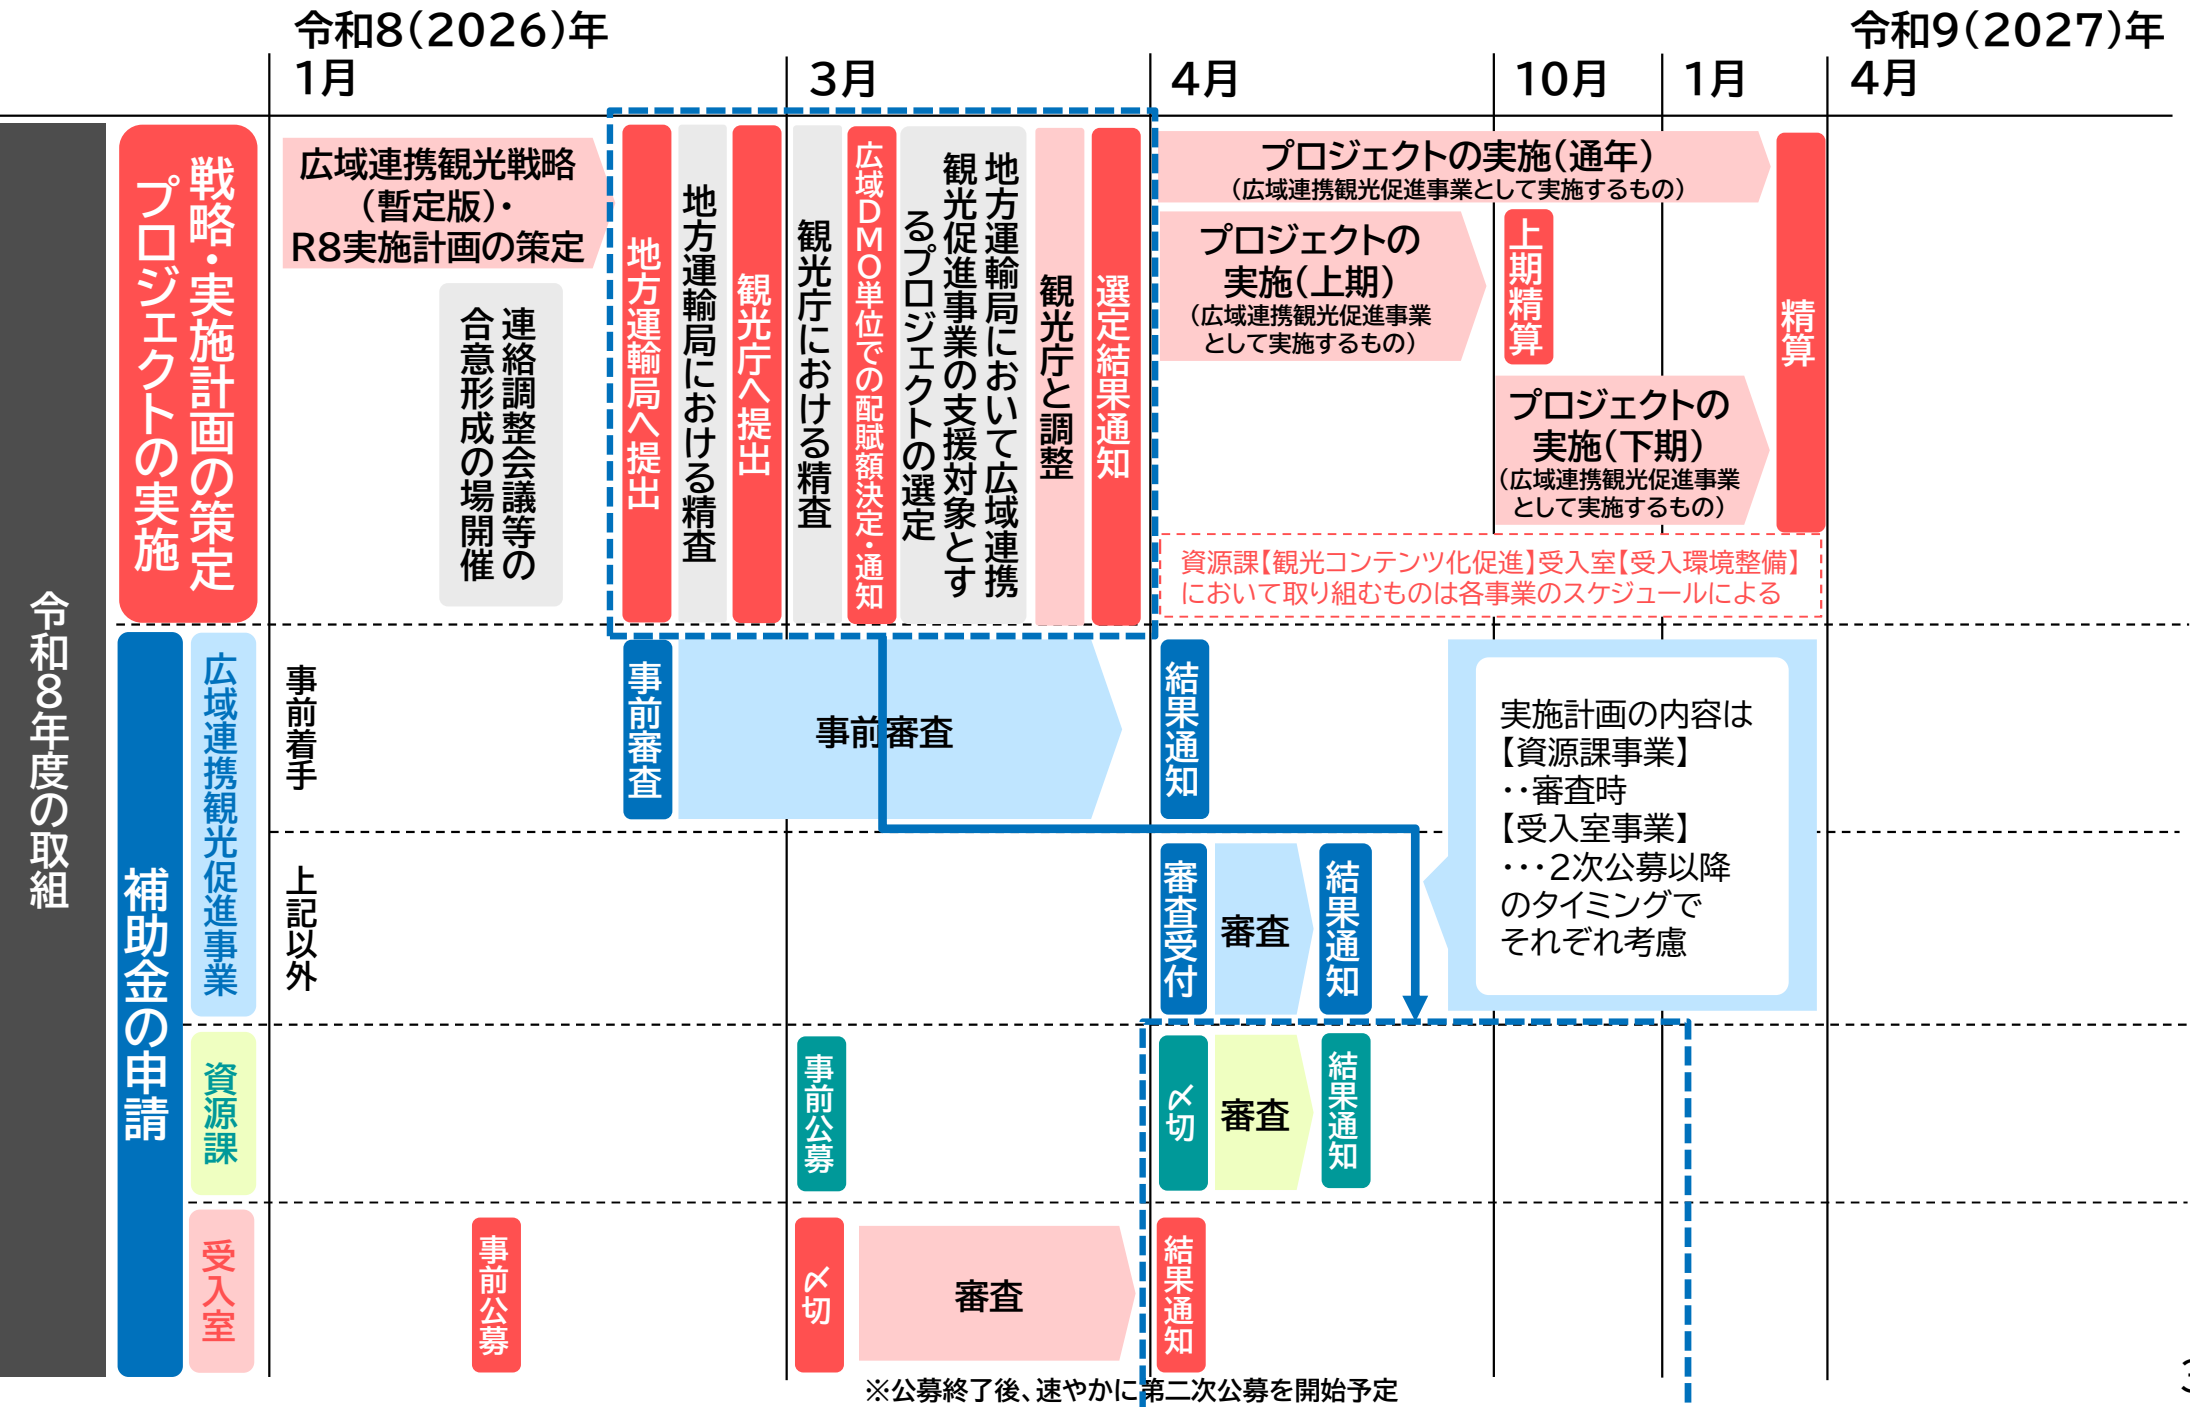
令和8(2026)年
1月

3月

4月

10月

1月

令和9(2027)年
4月

令和8年度の取組

戦略・実施計画の策定 プロジェクトの実施

広域連携観光戦略(暫定版)・R8実施計画の策定

連絡調整会議等の合意形成の場開催

地方運輸局へ提出

地方運輸局における精査

観光庁へ提出

観光庁における精査

広域DMO単位での配賦額決定・通知

地方運輸局において広域連携観光促進事業の支援対象とするプロジェクトの選定

観光庁と調整

選定結果通知

プロジェクトの実施(通年)
(広域連携観光促進事業として実施するもの)

プロジェクトの実施(上期)
(広域連携観光促進事業として実施するもの)

上期精算

プロジェクトの実施(下期)
(広域連携観光促進事業として実施するもの)

精算

資源課【観光コンテンツ化促進】受入室【受入環境整備】において取り組むものは各事業のスケジュールによる

補助金の申請

広域連携観光促進事業

事前着手

事前審査

事前審査

結果通知

上記以外

審査受付

審査

結果通知

実施計画の内容は
【資源課事業】
・・審査時
【受入室事業】
・・・2次公募以降のタイミングでそれぞれ考慮

資源課

事前公募

〆切

審査

結果通知

受入室

事前公募

〆切

審査

結果通知

※公募終了後、速やかに第二次公募を開始予定